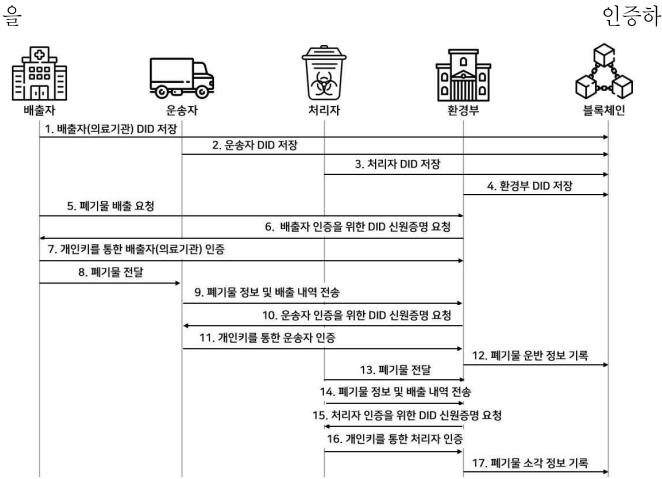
을 인증하

배출자
운송자
처리자
환경부
블록체인

1. 배출자(의료기관) DID 저장
2. 운송자 DID 저장
3. 처리자 DID 저장
4. 환경부 DID 저장
5. 폐기물 배출 요청
6. 배출자 인증을 위한 DID 신원증명 요청
7. 개인키를 통한 배출자(의료기관) 인증
8. 폐기물 전달
9. 폐기물 정보 및 배출 내역 전송
10. 운송자 인증을 위한 DID 신원증명 요청
11. 개인키를 통한 운송자 인증
12. 폐기물 운반 정보 기록
13. 폐기물 전달
14. 폐기물 정보 및 배출 내역 전송
15. 처리자 인증을 위한 DID 신원증명 요청
16. 개인키를 통한 처리자 인증
17. 폐기물 소각 정보 기록